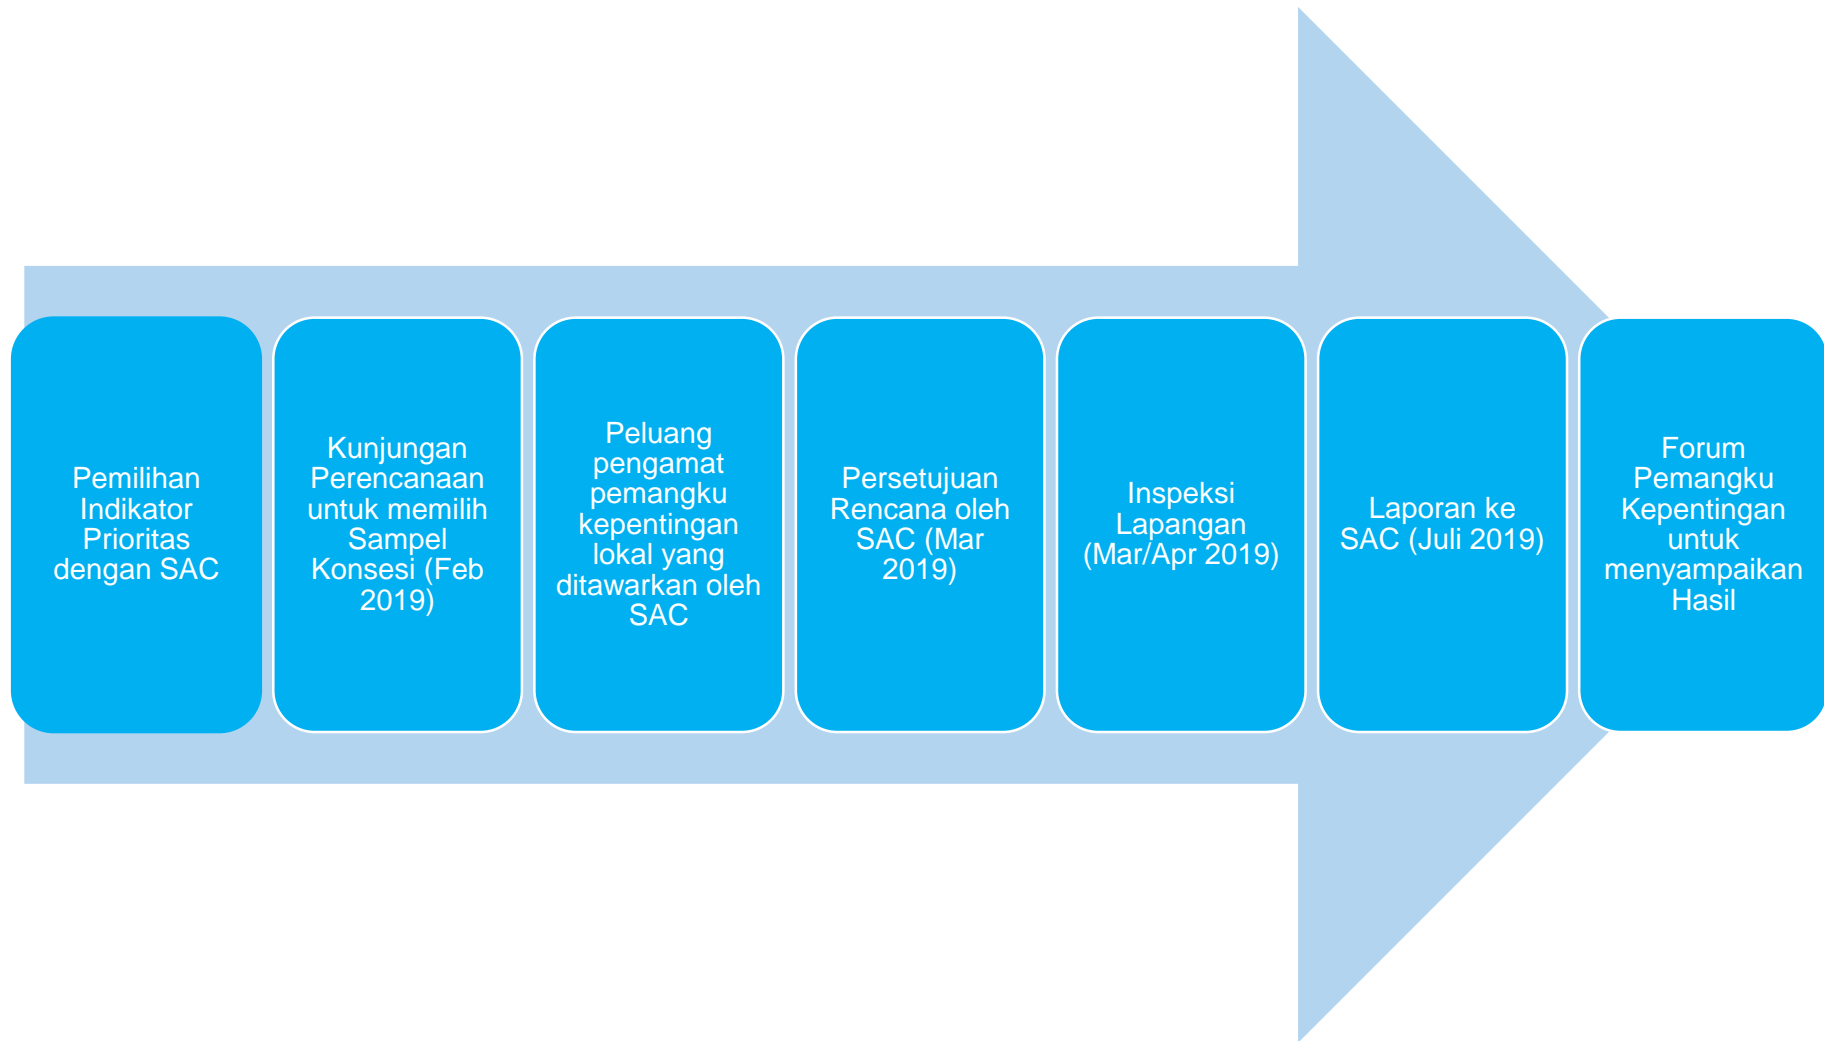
Pemilihan Indikator Prioritas dengan SAC

Kunjungan Perencanaan untuk memilih Sampel Konsesi (Feb 2019)

Peluang pengamat pemangku kepentingan lokal yang ditawarkan oleh SAC

Persetujuan Rencana oleh SAC (Mar 2019)

Inspeksi Lapangan (Mar/Apr 2019)

Laporan ke SAC (Juli 2019)

Forum Pemangku Kepentingan untuk menyampaikan Hasil